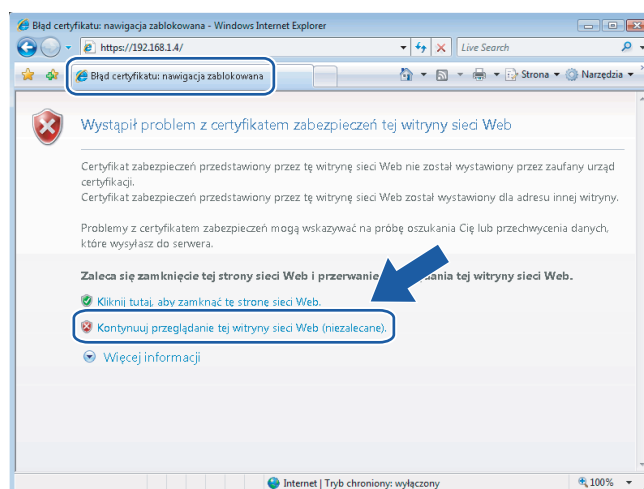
Błąd certyfikatu: nawigacja zablokowana - Windows Internet Explorer

https://192.168.1.4/

Live Search

Błąd certyfikatu: nawigacja zablokowana

Strona ▾ Narzędzia ▾

Wystąpił problem z certyfikatem zabezpieczeń tej witryny sieci Web

Certyfikat zabezpieczeń przedstawiony przez tę witrynę sieci Web nie został wystawiony przez zaufany urząd certyfikacji.
Certyfikat zabezpieczeń przedstawiony przez tę witrynę sieci Web został wystawiony dla adresu innej witryny.

Problemy z certyfikatem zabezpieczeń mogą wskazywać na próbę oszukania Cię lub przechwycenia danych, które wysyłasz do serwera.

Zaleca się zamknięcie tej strony sieci Web i przerwanie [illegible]ania tej witryny sieci Web.

Kliknij tutaj, aby zamknąć tę stronę sieci Web.

Kontynuuj przeglądanie tej witryny sieci Web (niezalecane).

Więcej informacji

Internet | Tryb chroniony: wyłączony

100%